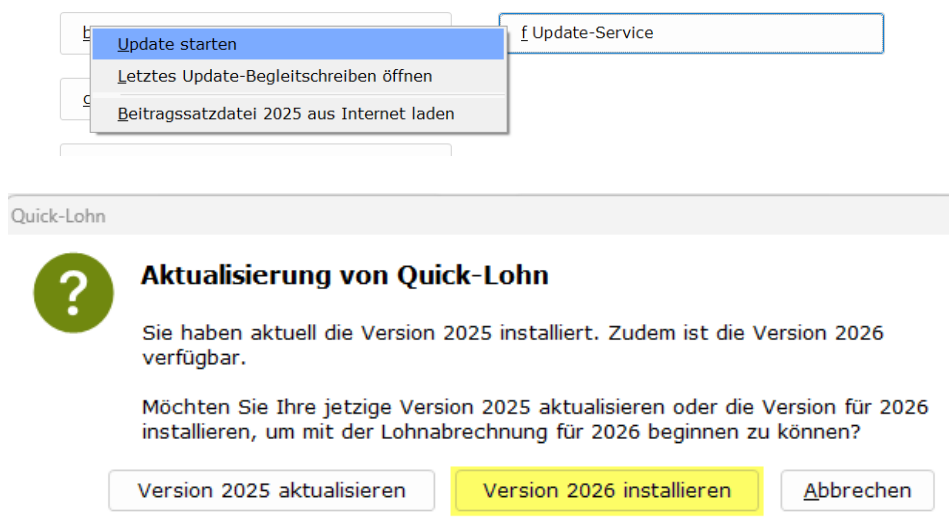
Update starten
Letztes Update-Begleitschreiben öffnen
Beitragssatzdatei 2025 aus Internet laden

f Update-Service

Quick-Lohn

Aktualisierung von Quick-Lohn

Sie haben aktuell die Version 2025 installiert. Zudem ist die Version 2026 verfügbar.

Möchten Sie Ihre jetzige Version 2025 aktualisieren oder die Version für 2026 installieren, um mit der Lohnabrechnung für 2026 beginnen zu können?

Version 2025 aktualisieren | Version 2026 installieren | Abbrechen